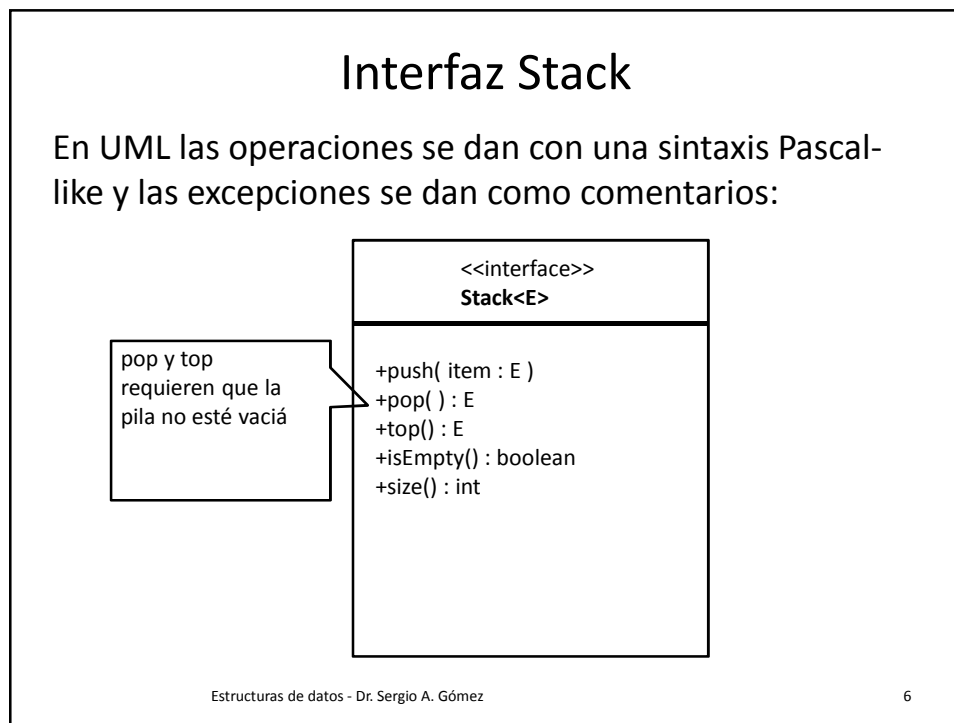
Interfaz Stack

En UML las operaciones se dan con una sintaxis Pascal-like y las excepciones se dan como comentarios:

pop y top requieren que la pila no esté vaciá

<<interface>>
**Stack<E>**

+push( item : E )
+pop( ) : E
+top() : E
+isEmpty() : boolean
+size() : int

Estructuras de datos - Dr. Sergio A. Gómez

6